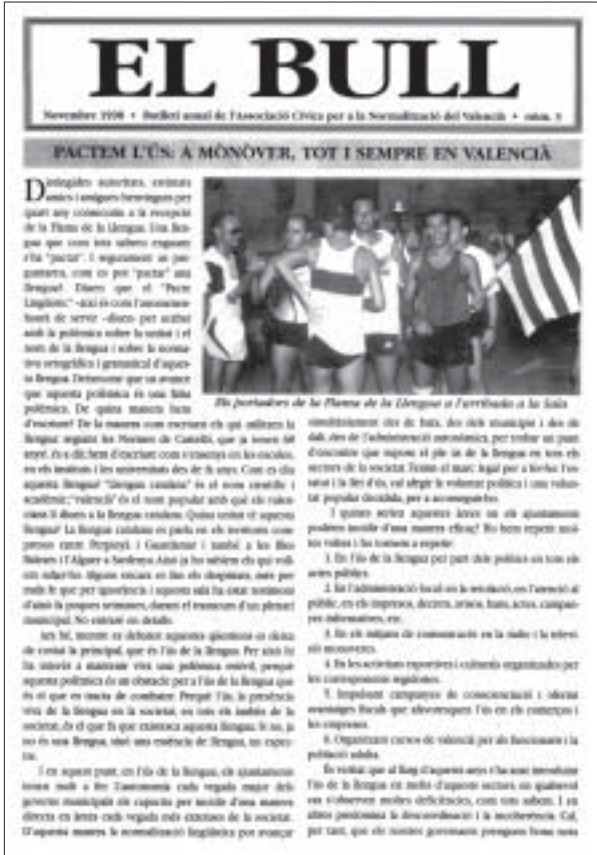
EL BULL

Novembre 1998 • Butlletí anual de l'Associació Cívica per a la Normalització del Valencià • núm. 1

PACTEM L'ÚS: A MONÒVER, TOT I SEMPRE EN VALENCIÀ

Distingides autoritats, ciutats amics i amigues: benvinguts per quart any consecutiu a la recepció de la Flama de la Llengua. Una llengua que com tots sabeu suggereix "pactar". I seguidament se preguntaran, com és que "pactar" una llengua? Diem que el "Pacte Lingüístic" –així és com l'anomenem– hauria de servir –diuen per acabar amb la polèmica sobre la unitat i el nom de la llengua i sobre la normativa ortogràfica i gramatical d'aquesta llengua. Deixarem que avance que aquesta polèmica és una falsa polèmica. De quina manera hem d'escriure? De la manera com escriuen els que utilitzen la llengua: segons les Normes de Castelló, que ja tenen 60 anys, és a dir, hem d'escriure com s'ensenya en les escoles, en els instituts i les universitats des de fa anys. Com es diu aquesta llengua? "Llengua catalana" és el nom científic i acadèmic; "valencià" és el nom popular amb què els valencians li diuen a la llengua catalana. Quina extensió té aquesta llengua? La llengua catalana es parla en els territoris compresos entre Perpinyà i Guardamar i també a les Illes Balears i l'Alguer a Sardenya. Així ja hi sabien els que volen subsistir. Alguns encara es fan els despistats, més per malícia que per ignorància i aquesta una mostra d'això fa poques setmanes, durant el transcurs d'un plenari municipal. No entraré en detalls.

Així, hi, mentre es debaten aquestes qüestions es deixa de costat la principal, que és l'ús de la llengua. Per això hi ha interès a mantenir viva una polèmica estèril, perquè aquesta polèmica és un obstacle per a l'ús de la llengua que és el que es tracta de combatre. Perquè l'ús, la presència viva de la llengua en la societat, és cosa més lluitada de la societat, és el que fa que existisca aquesta llengua. Si no, ja no és una llengua, sinó una essència de llengua, un espectre.

I en aquest punt, en l'ús de la llengua, els ajuntaments tenen molt a fer. L'autonomia cada vegada major dels governs municipals els capacita per incidir d'una manera directa en tants àmbits cada vegada més extensos de la societat. D'aquesta manera la normalització lingüística pot avançar

Els portadors de la Flama de la Llengua a l'arribada a la Sala

considerablement des de baix, des dels municipis i des de dalt, des de l'administració autonòmica, per traduir un punt d'encontre que suposa el ple ús de la llengua en tots els sectors de la societat. Tenim el marc legal per a fer-ho. Tenim i la llei d'ús, cal afegir la voluntat política i una voluntat popular decidida, per a aconseguir-ho.

I quines serien aquestes àrees on els ajuntaments podrien incidir d'una manera eficaç? Ho hem repetit moltes voltes i ho tornem a repetir:

1. En l'ús de la llengua per part dels polítics en tots els actes públics.

2. En l'administració local en la retolació, en l'atenció al públic, en els impresos, decrets, avisos, bans, actes, campanyes informatives, etc.

3. En els mitjans de comunicació: en la ràdio i la televisió municipals.

4. En les activitats esportives i culturals organitzades per les corresponents regidories.

5. Impulsant campanyes de conscienciació i oferint avantatges fiscals que afavorisquen l'ús en els comerços i les empreses.

6. Organitzant cursos de valencià per als funcionaris i la població adulta.

És veritat que al llarg d'aquests anys s'ha anat introduint l'ús de la llengua en molts d'aquests sectors, en qualsevol cas s'observen moltes deficiències, com tots sabem, i en altres predomina la descoordinació i la incoherència. Cal, per tant, que els nostres governants posseïsquen bona nota